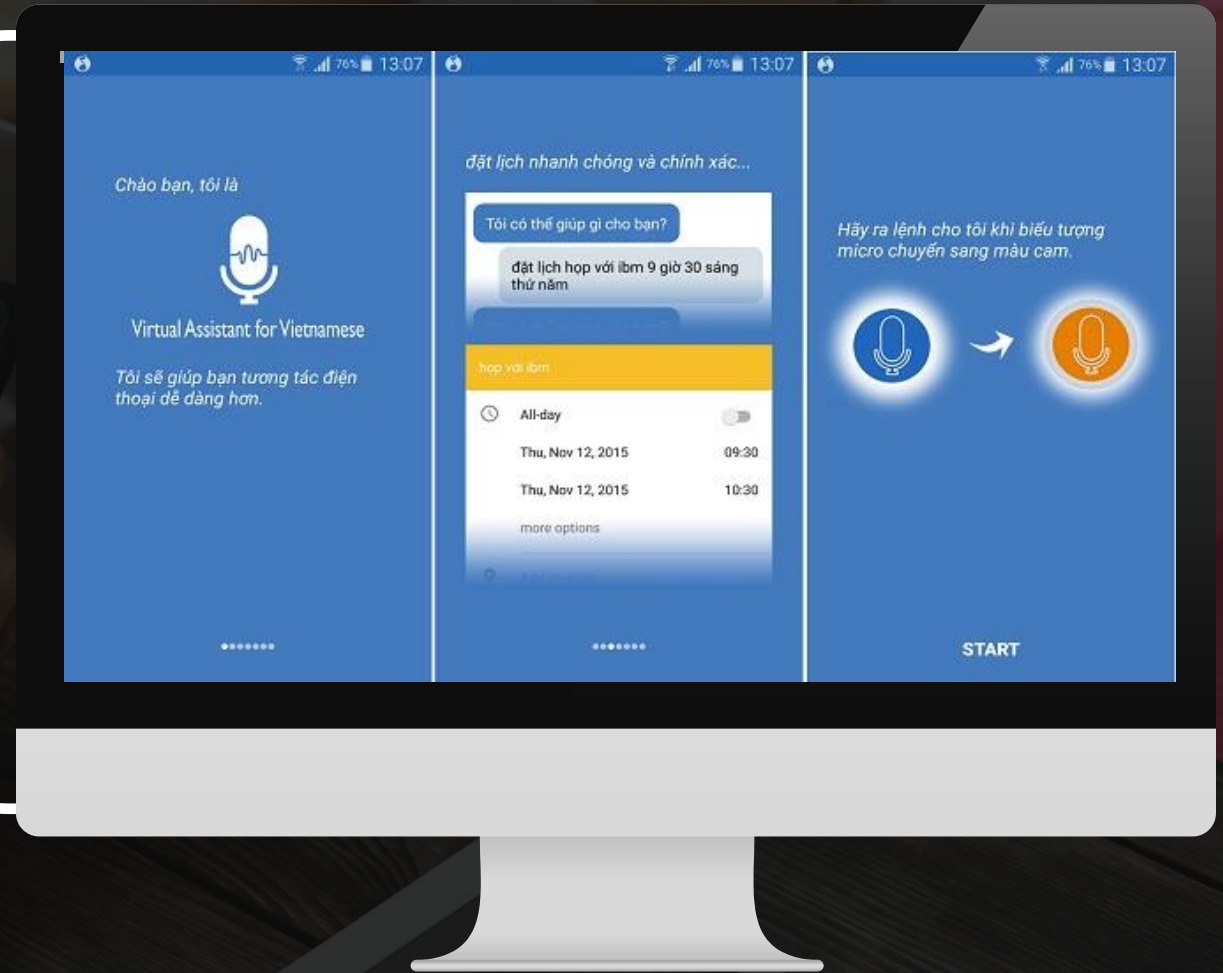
76% 13:07

Chào bạn, tôi là

Virtual Assistant for Vietnamese

Tôi sẽ giúp bạn tương tác điện thoại dễ dàng hơn.

76% 13:07

đặt lịch nhanh chóng và chính xác...

Tôi có thể giúp gì cho bạn?

đặt lịch họp với ibm 9 giờ 30 sáng thứ năm

họp với ibm

All-day

Thu, Nov 12, 2015 09:30

Thu, Nov 12, 2015 10:30

more options

76% 13:07

Hãy ra lệnh cho tôi khi biểu tượng micro chuyển sang màu cam.

START